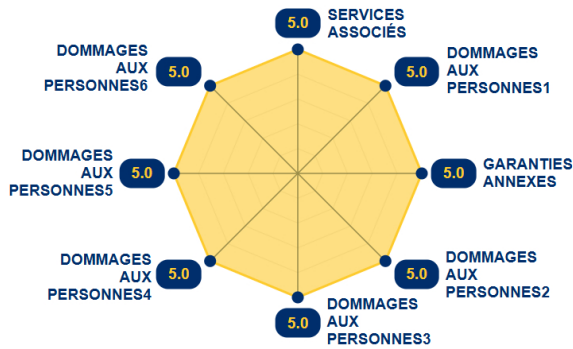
5.0 SERVICES ASSOCIÉS

5.0 DOMMAGES AUX PERSONNES1

5.0 GARANTIES ANNEXES

5.0 DOMMAGES AUX PERSONNES2

5.0 DOMMAGES AUX PERSONNES3

DOMMAGES AUX PERSONNES4 5.0

DOMMAGES AUX PERSONNES5 5.0

DOMMAGES AUX PERSONNES6 5.0